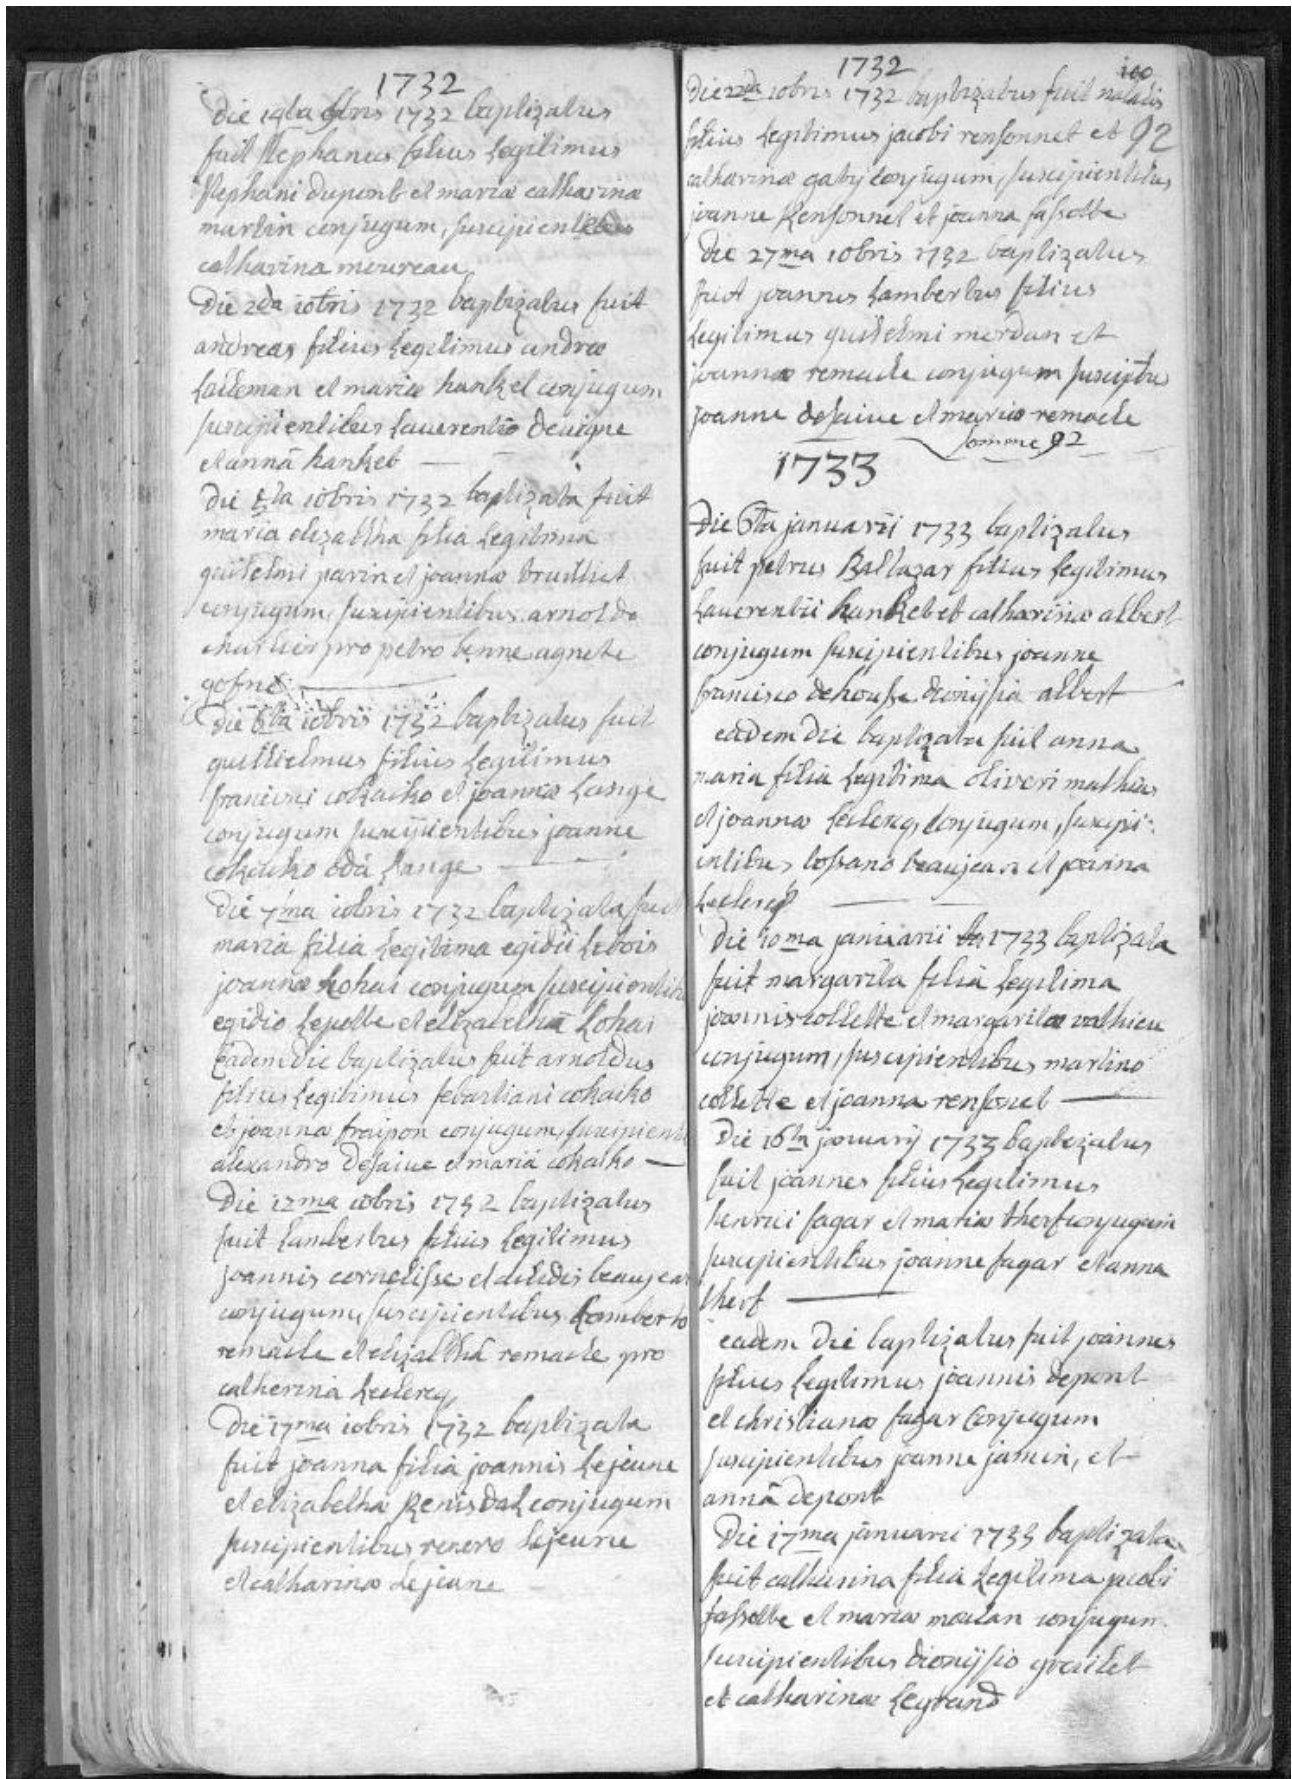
1732

Die 1ma 10bris 1732 baptizatus fuit stephanus filius legitimus stephani dupont et mariæ catharinæ martin conjugum, suscipientibus catharina mereau

Die 2da 10bris 1732 baptizatus fuit andreas filius legitimus andreæ falleman et mariæ hankel conjugum suscipientibus laurentio denigne et anna hankel —

Die 5ta 10bris 1732 baptizata fuit maria elizabetha filia legitima guilelmi parin et joanna bruttiet conjugum, suscipientibus arnoldo chartier pro petro benne agnete gofne

Die 6ta 10bris 1732 baptizatus fuit guillielmus filius legitimus francisci cohaiko et joanna lange conjugum suscipientibus joanne cohaiko et â lange —

Die 7ma 10bris 1732 baptizata fuit maria filia legitima egidii lebois joannæ kohai conjugum suscipientibus egidio lepolle et elizabetha kohai

Eadem die baptizatus fuit arnoldus filius legitimus sebastiani cohaiko et joanna fraipon conjugum suscipientibus alexandro desaive et maria cohaiko —

Die 12ma 10bris 1732 baptizatus fuit lambertus filius legitimus joannis cornelisse et dilidei beaujean conjugum suscipientibus lamberto remacle et elizabetha remacle pro catharina leclercq

Die 17ma 10bris 1732 baptizata fuit joanna filia joannis lejeune et elizabetha renisdal conjugum suscipientibus renero lejeune et catharina lejeune

1732 100

Die 22da 10bris 1732 baptizatus fuit natalis filius legitimus jacobi rensonnet et 92 catharinæ gaby conjugum suscipientibus joanne rensonnet et joanna fassotte

Die 27ma 10bris 1732 baptizatus fuit joannes lambertus filius legitimus guilelmi merdan et joannæ remacle conjugum suscipientibus joanne desaive et mariæ remacle

somme 92

1733

Die 6ta januarii 1733 baptizatus fuit petrus Baltazar filius legitimus laurentii hankel et catharinæ albert conjugum suscipientibus joanne francisco dehousse dionysia albert

eadem die baptizata fuit anna maria filia legitima oliveri mathias et joannæ lecleng conjugum suscipientibus lostano beaujean et joanna leclercq

Die 10ma januarii An 1733 baptizata fuit margarita filia legitima joannis collette et margaritæ mathieu conjugum, suscipientibus martino collette et joanna rensonet —

Die 16ta januarij 1733 baptizatus fuit joannes filius legitimus henrici fagar et mariæ therf conjugum suscipientibus joanne fagar et anna therf

eadem die baptizatus fuit joannes filius legitimus joannis depont et christianæ fagar conjugum suscipientibus joanne jamin, et anna depont

Die 17ma januarii 1733 baptizata fuit catharina filia legitima petri fassotte et mariæ moulan conjugum suscipientibus dionysio graillet et catharinæ legrand